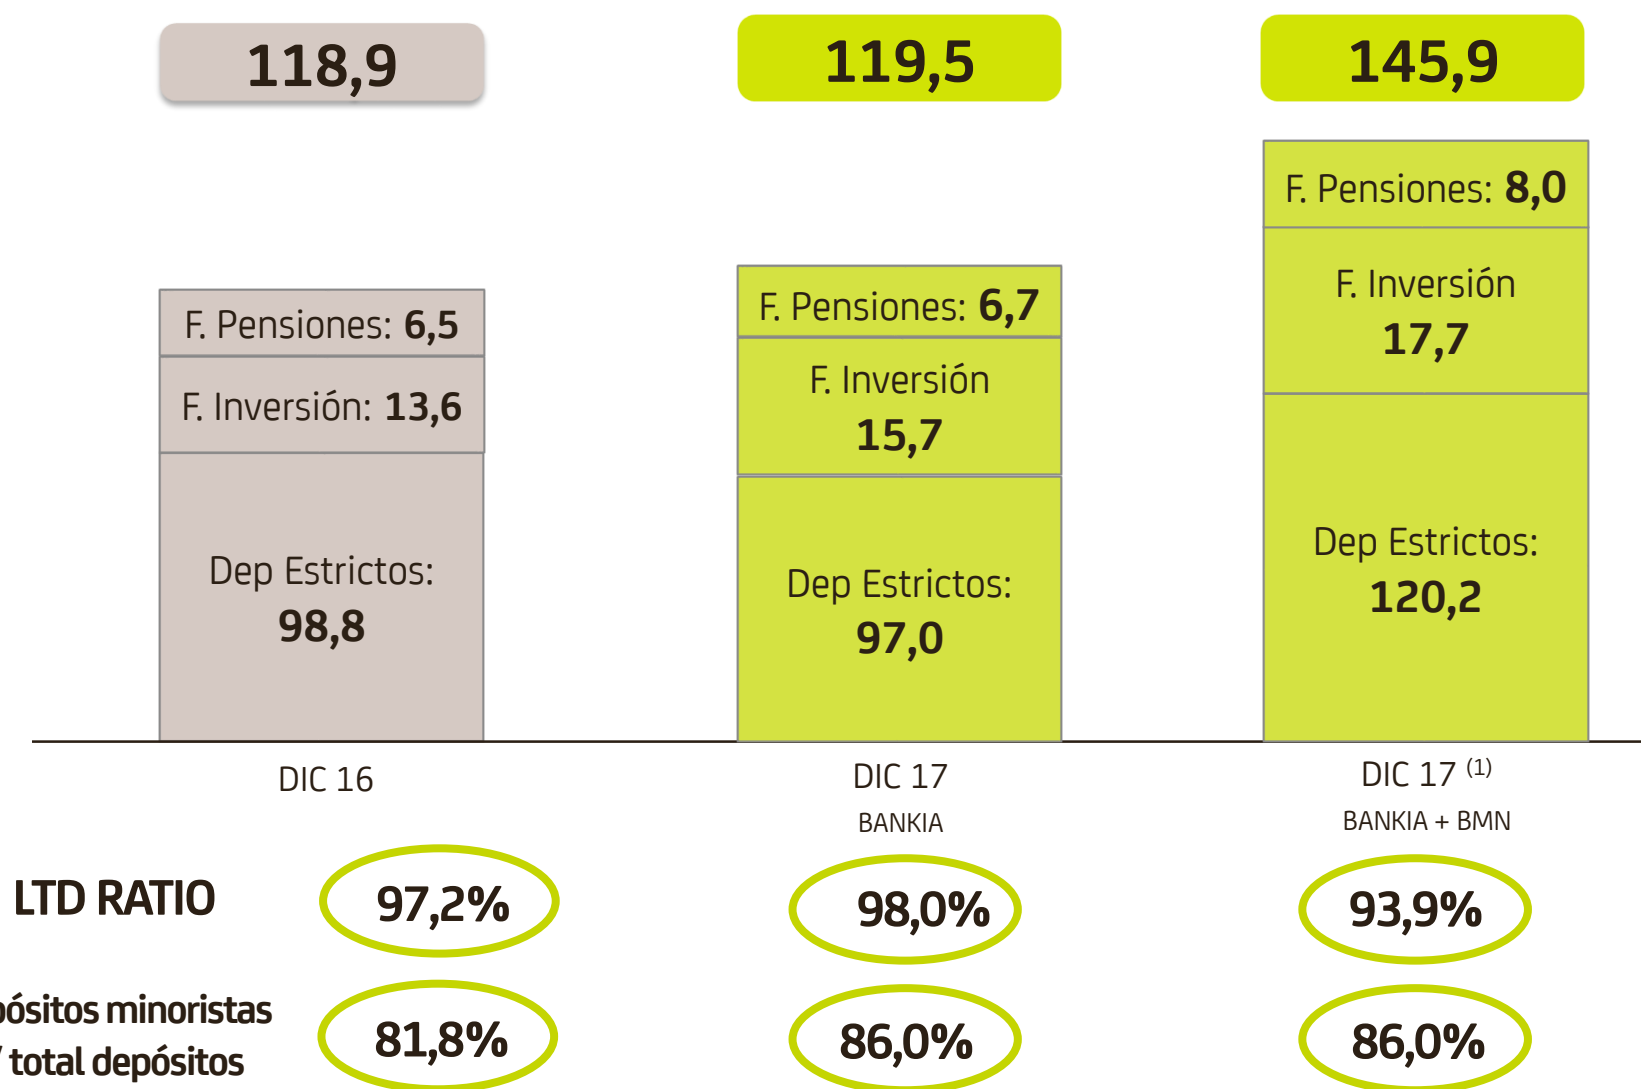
118,9

119,5

145,9

F. Pensiones: 6,5

F. Inversión: 13,6

Dep Estrictos: 98,8

F. Pensiones: 6,7

F. Inversión 15,7

Dep Estrictos: 97,0

F. Pensiones: 8,0

F. Inversión 17,7

Dep Estrictos: 120,2

DIC 16

DIC 17
BANKIA

DIC 17 $^{(1)}$
BANKIA + BMN

LTD RATIO

97,2%

98,0%

93,9%

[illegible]ósitos minoristas
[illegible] total depósitos

81,8%

86,0%

86,0%